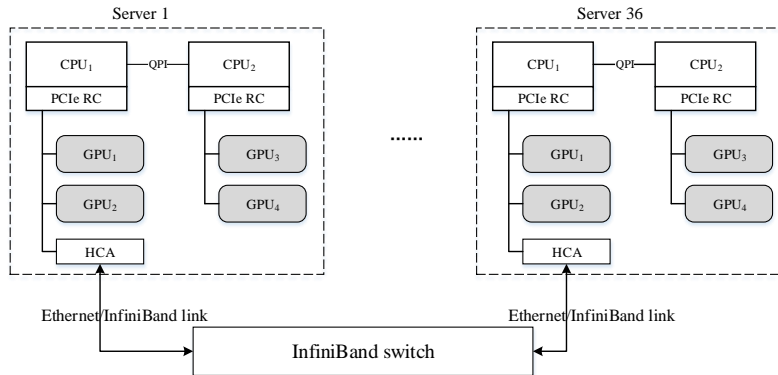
Server 1

$CPU_1$

QPI

$CPU_2$

PCIe RC

PCIe RC

$GPU_1$

$GPU_3$

$GPU_2$

$GPU_4$

HCA

......

Server 36

$CPU_1$

QPI

$CPU_2$

PCIe RC

PCIe RC

$GPU_1$

$GPU_3$

$GPU_2$

$GPU_4$

HCA

Ethernet/InfiniBand link

Ethernet/InfiniBand link

InfiniBand switch